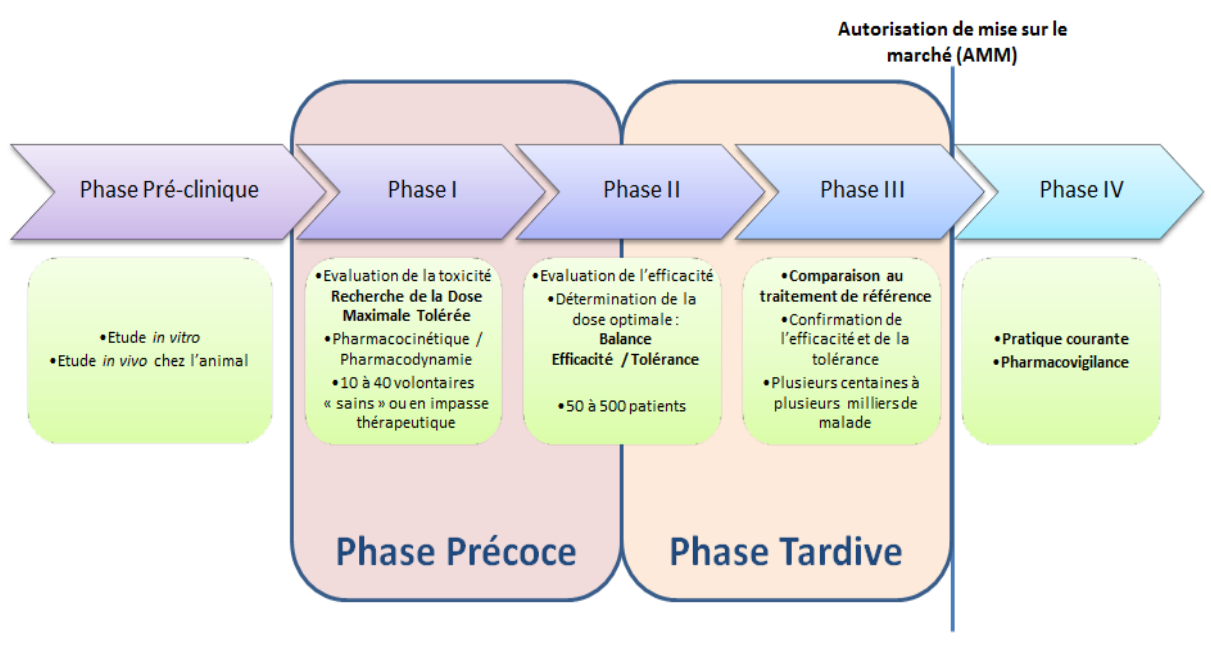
Autorisation de mise sur le marché (AMM)

Phase Pré-clinique

Phase I

Phase II

Phase III

Phase IV

•Etude *in vitro*
•Etude *in vivo* chez l'animal

•Evaluation de la toxicité
**Recherche de la Dose Maximale Tolérée**
•Pharmacocinétique / Pharmacodynamie
•10 à 40 volontaires « sains » ou en impasse thérapeutique

•Evaluation de l'efficacité
•Détermination de la dose optimale :
**Balance Efficacité / Tolérance**
•50 à 500 patients

•**Comparaison au traitement de référence**
•Confirmation de l'efficacité et de la tolérance
•Plusieurs centaines à plusieurs milliers de malade

•**Pratique courante**
•**Pharmacovigilance**

Phase Précoce

Phase Tardive